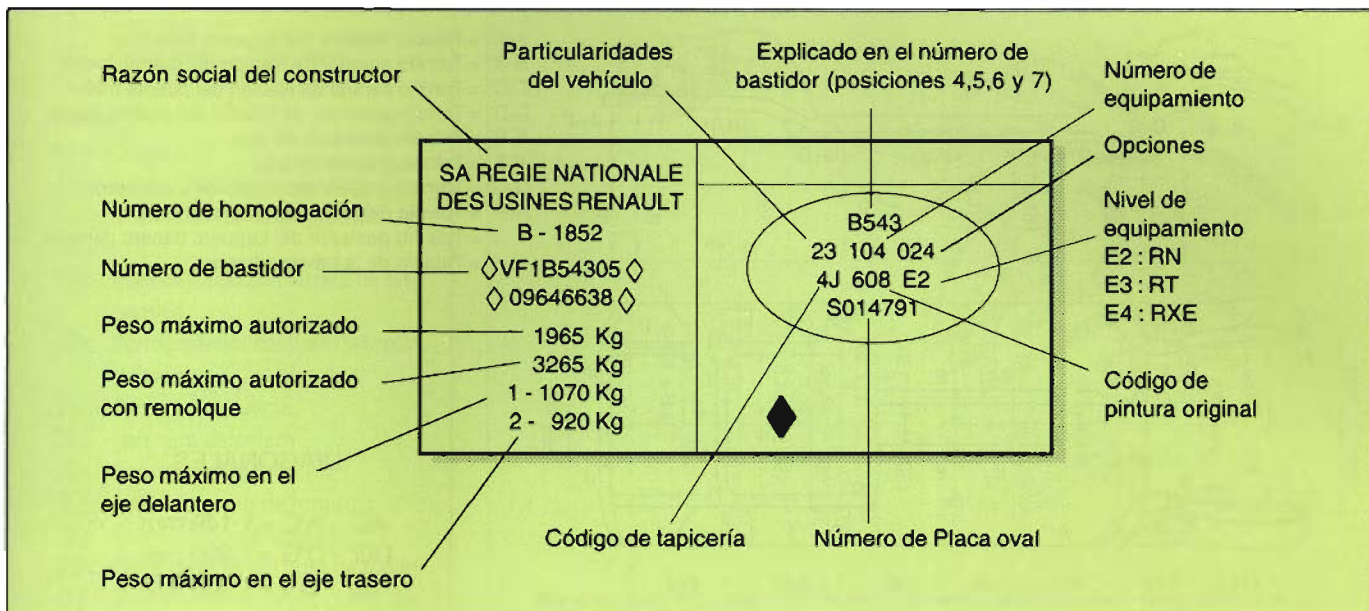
Razón social del constructor

Particularidades del vehículo

Explicado en el número de bastidor (posiciones 4,5,6 y 7)

Número de equipamiento

Opciones

Nivel de equipamiento
E2 : RN
E3 : RT
E4 : RXE

SA REGIE NATIONALE
DES USINES RENAULT

Número de homologación
B - 1852

Número de bastidor
◊VF1B54305◊
◊ 09646638 ◊

Peso máximo autorizado
1965 Kg

Peso máximo autorizado con remolque
3265 Kg

1 - 1070 Kg
2 - 920 Kg

B543
23 104 024
4J 608 E2
S014791

Código de pintura original

Peso máximo en el eje delantero

Código de tapicería

Número de Placa oval

Peso máximo en el eje trasero